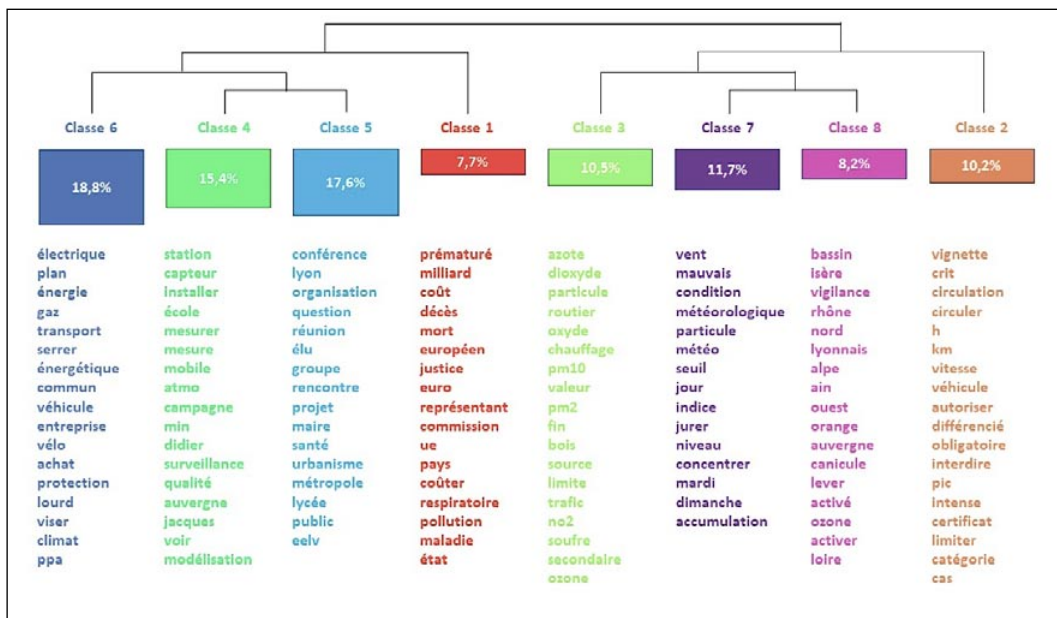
Classe 6
18,8%
électrique
plan
énergie
gaz
transport
serrer
énergétique
commun
véhicule
entreprise
vélo
achat
protection
lourd
viser
climat
ppa

Classe 4
15,4%
station
capteur
installer
école
mesurer
mesure
mobile
atmo
campagne
min
didier
surveillance
qualité
auvergne
jacques
voir
modélisation

Classe 5
17,6%
conférence
lyon
organisation
question
réunion
élu
groupe
rencontre
projet
maire
santé
urbanisme
métropole
lycée
public
eelv

Classe 1
7,7%
prématuré
milliard
coût
décès
mort
européen
justice
euro
représentant
commission
ue
pays
coûter
respiratoire
pollution
maladie
état

Classe 3
10,5%
azote
dioxyde
particule
routier
oxyde
chauffage
pm10
valeur
pm2
fin
bois
source
limite
trafic
no2
soufre
secondaire
ozone

Classe 7
11,7%
vent
mauvais
condition
météorologique
particule
météo
seuil
jour
indice
jurer
niveau
concentrer
mardi
dimanche
accumulation

Classe 8
8,2%
bassin
isère
vigilance
rhône
nord
lyonnais
alpe
ain
ouest
orange
auvergne
canicule
lever
activé
ozone
activer
loire

Classe 2
10,2%
vignette
crit
circulation
circuler
h
km
vitesse
véhicule
autoriser
différencié
obligatoire
interdire
pic
intense
certificat
limiter
catégorie
cas